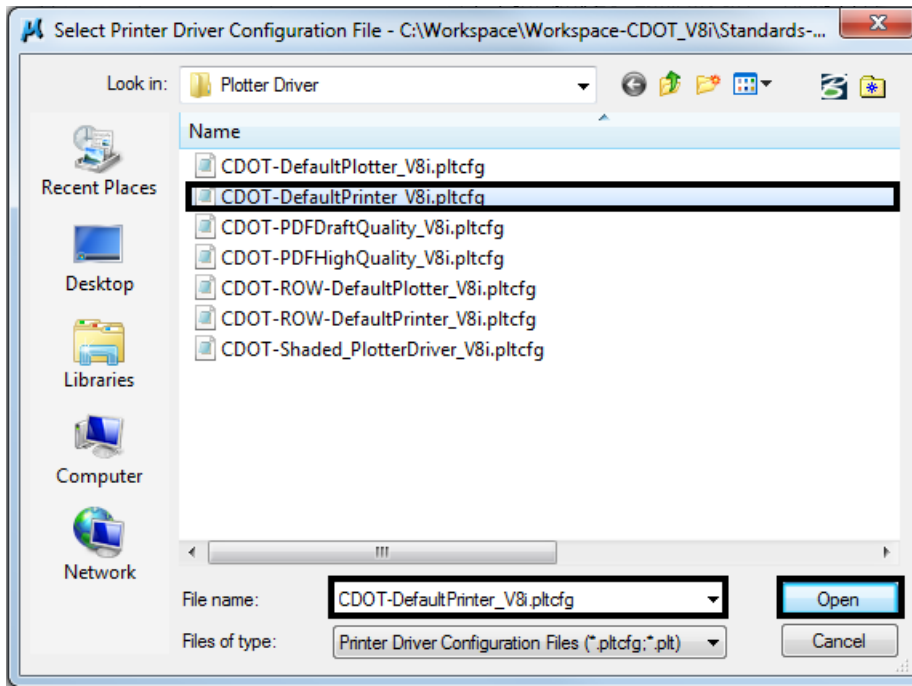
Select Printer Driver Configuration File - C:\Workspace\Workspace-CDOT_V8i\Standards-...

Look in: Plotter Driver

Recent Places
Desktop
Libraries
Computer
Network

Name
CDOT-DefaultPlotter_V8i.pltcfg
CDOT-DefaultPrinter_V8i.pltcfg
CDOT-PDFDraftQuality_V8i.pltcfg
CDOT-PDFHighQuality_V8i.pltcfg
CDOT-ROW-DefaultPlotter_V8i.pltcfg
CDOT-ROW-DefaultPrinter_V8i.pltcfg
CDOT-Shaded_PlotterDriver_V8i.pltcfg

File name: CDOT-DefaultPrinter_V8i.pltcfg
Open
Files of type: Printer Driver Configuration Files (*.pltcfg;*.plt)
Cancel